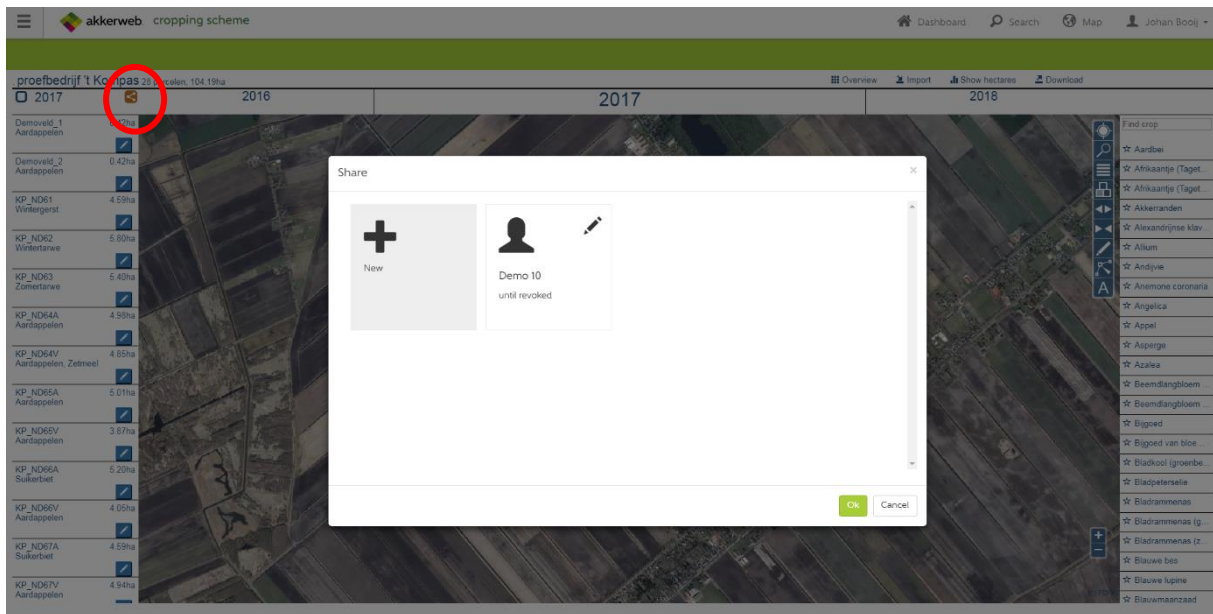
akkerweb cropping scheme

Dashboard Search Map Johan Booij

proefbedrijf 't Kompas 26 percelen, 104.19ha

Overview Import Show hectares Download

2017 2016 2017 2018

Demoveld_1 Aardappelen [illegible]ha
Demoveld_2 Aardappelen 0.42ha
KP_ND61 Wintergerst 4.59ha
KP_ND62 Wintertarwe 5.80ha
KP_ND63 Zomertarwe 5.40ha
KP_ND64A Aardappelen 4.98ha
KP_ND64V Aardappelen, Zetmeel 4.65ha
KP_ND65A Aardappelen 5.01ha
KP_ND65V Aardappelen 3.87ha
KP_ND66A Suikerbiet 5.20ha
KP_ND66V Aardappelen 4.05ha
KP_ND67A Suikerbiet 4.59ha
KP_ND67V Aardappelen 4.94ha

Share

New

Demo 10
until revoked

Ok Cancel

Find crop
Aardbei
Afrikaantje (Taget...
Afrikaantje (Taget...
Akkerranden
Alexandrijnse klav...
Allium
Andijvie
Anemone coronaria
Angelica
Appel
Asperge
Azalea
Beemdlangbloem ...
Beemdlangbloem ...
Bijgoed
Bijgoed van bloe...
Bladkool (groenbe...
Bladpeterselie
Bladrammenas
Bladrammenas (g...
Bladrammenas (z...
Blauwe bes
Blauwe lupine
Blauwmaanzaad